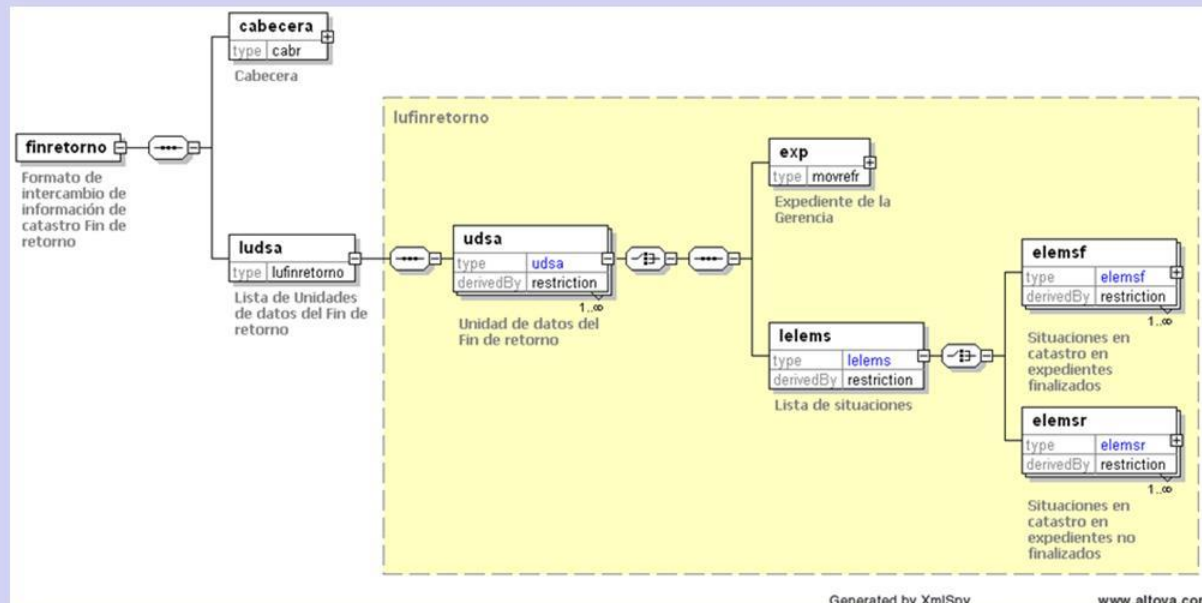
cabecera
type cabr
Cabecera

finretorno
Formato de intercambio de información de catastro Fin de retorno

ludsa
type lufinretorno
Lista de Unidades de datos del Fin de retorno

lufinretorno

udsa
type udsa
derivedBy restriction
1..∞
Unidad de datos del Fin de retorno

exp
type movrefr
Expediente de la Gerencia

lelems
type lelems
derivedBy restriction
Lista de situaciones

elemsf
type elemsf
derivedBy restriction
1..∞
Situaciones en catastro en expedientes finalizados

elemsr
type elemsr
derivedBy restriction
1..∞
Situaciones en catastro en expedientes no finalizados

Generated by XmlSpy

www.altova.co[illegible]